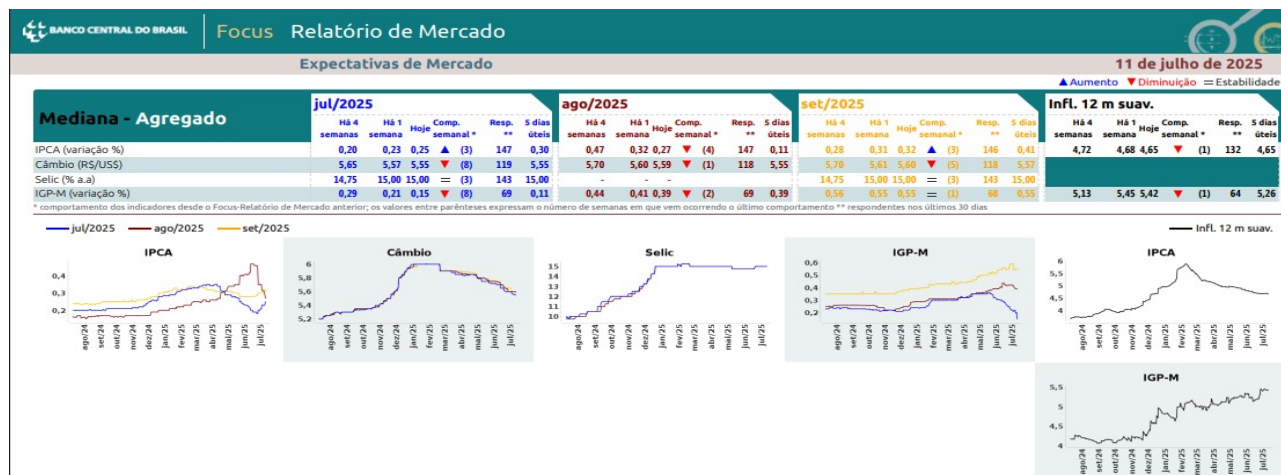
BANCO CENTRAL DO BRASIL | Focus Relatório de Mercado

Expectativas de Mercado

11 de julho de 2025

▲Aumento ▼Diminuição =Estabilidade

Mediana - Agregado

| | jul/2025 Há 4 semanas | Há 1 semana | Hoje | Comp. semanal * | Resp. ** | 5 dias úteis | ago/2025 Há 4 semanas | Há 1 semana | Hoje | Comp. semanal * | Resp. ** | 5 dias úteis | set/2025 Há 4 semanas | Há 1 semana | Hoje | Comp. semanal * | Resp. ** | 5 dias úteis | Infl. 12 m suav. Há 4 semanas | Há 1 semana | Hoje | Comp. semanal * | Resp. ** | 5 dias úteis |
|---|---|---|---|---|---|---|---|---|---|---|---|---|---|---|---|---|---|---|---|---|---|---|---|---|
| IPCA (variação %) | 0,20 | 0,23 | 0,25 | ▲ (3) | 147 | 0,30 | 0,47 | 0,32 | 0,27 | ▼ (4) | 147 | 0,11 | 0,28 | 0,31 | 0,32 | ▲ (3) | 146 | 0,41 | 4,72 | 4,68 | 4,65 | ▼ (1) | 132 | 4,65 |
| Câmbio (R$/US$) | 5,65 | 5,57 | 5,55 | ▼ (8) | 119 | 5,55 | 5,70 | 5,60 | 5,59 | ▼ (1) | 118 | 5,55 | 5,70 | 5,61 | 5,60 | ▼ (5) | 118 | 5,57 | | | | | | |
| Selic (% a.a) | 14,75 | 15,00 | 15,00 | = (3) | 143 | 15,00 | - | - | - | | | | 14,75 | 15,00 | 15,00 | = (3) | 143 | 15,00 | | | | | | |
| IGP-M (variação %) | 0,29 | 0,21 | 0,15 | ▼ (8) | 69 | 0,11 | 0,44 | 0,41 | 0,39 | ▼ (2) | 69 | 0,39 | 0,56 | 0,55 | 0,55 | = (1) | 68 | 0,55 | 5,13 | 5,45 | 5,42 | ▼ (1) | 64 | 5,26 |

* comportamento dos indicadores desde o Focus-Relatório de Mercado anterior; os valores entre parênteses expressam o número de semanas em que vem ocorrendo o último comportamento ** respondentes nos últimos 30 dias

jul/2025 ago/2025 set/2025

Infl. 12 m suav.

IPCA
0,4 0,3 0,2
ago/24 set/24 out/24 nov/24 dez/24 jan/25 fev/25 mar/25 abr/25 mai/25 jun/25 jul/25

Câmbio
6 5,8 5,6 5,4 5,2
ago/24 set/24 out/24 nov/24 dez/24 jan/25 fev/25 mar/25 abr/25 mai/25 jun/25 jul/25

Selic
15 14 13 12 11 10
ago/24 set/24 out/24 nov/24 dez/24 jan/25 fev/25 mar/25 abr/25 mai/25 jun/25 jul/25

IGP-M
0,6 0,5 0,4 0,3 0,2
ago/24 set/24 out/24 nov/24 dez/24 jan/25 fev/25 mar/25 abr/25 mai/25 jun/25 jul/25

IPCA
6 5,5 5 4,5 4
ago/24 set/24 out/24 nov/24 dez/24 jan/25 fev/25 mar/25 abr/25 mai/25 jun/25 jul/25

IGP-M
5,5 5 4,5 4
ago/24 set/24 out/24 nov/24 dez/24 jan/25 fev/25 mar/25 abr/25 mai/25 jun/25 jul/25